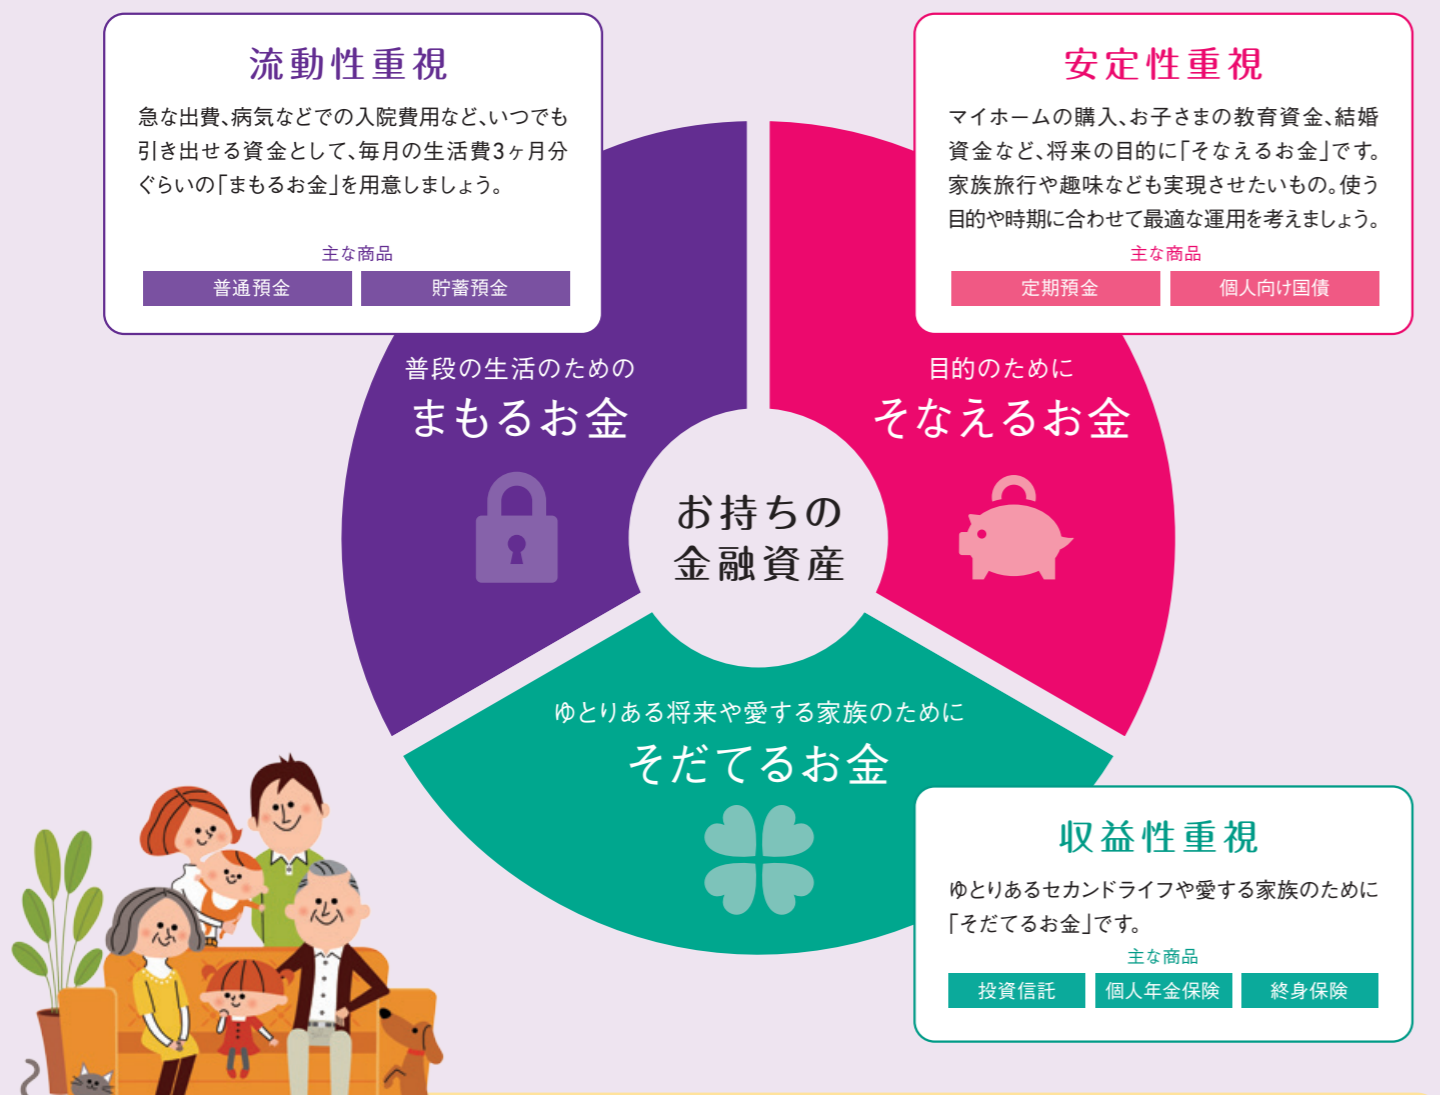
流動性重視

急な出費、病気などでの入院費用など、いつでも引き出せる資金として、毎月の生活費3ヶ月分ぐらいの「まもるお金」を用意しましょう。

主な商品

普通預金

貯蓄預金

安定性重視

マイホームの購入、お子さまの教育資金、結婚資金など、将来の目的に「そなえるお金」です。家族旅行や趣味なども実現させたいもの。使う目的や時期に合わせて最適な運用を考えましょう。

主な商品

定期預金

個人向け国債

普段の生活のための
まもるお金

目的のために
そなえるお金

お持ちの
金融資産

ゆとりある将来や愛する家族のために
そだてるお金

収益性重視

ゆとりあるセカンドライフや愛する家族のために「そだてるお金」です。

主な商品

投資信託

個人年金保険

終身保険